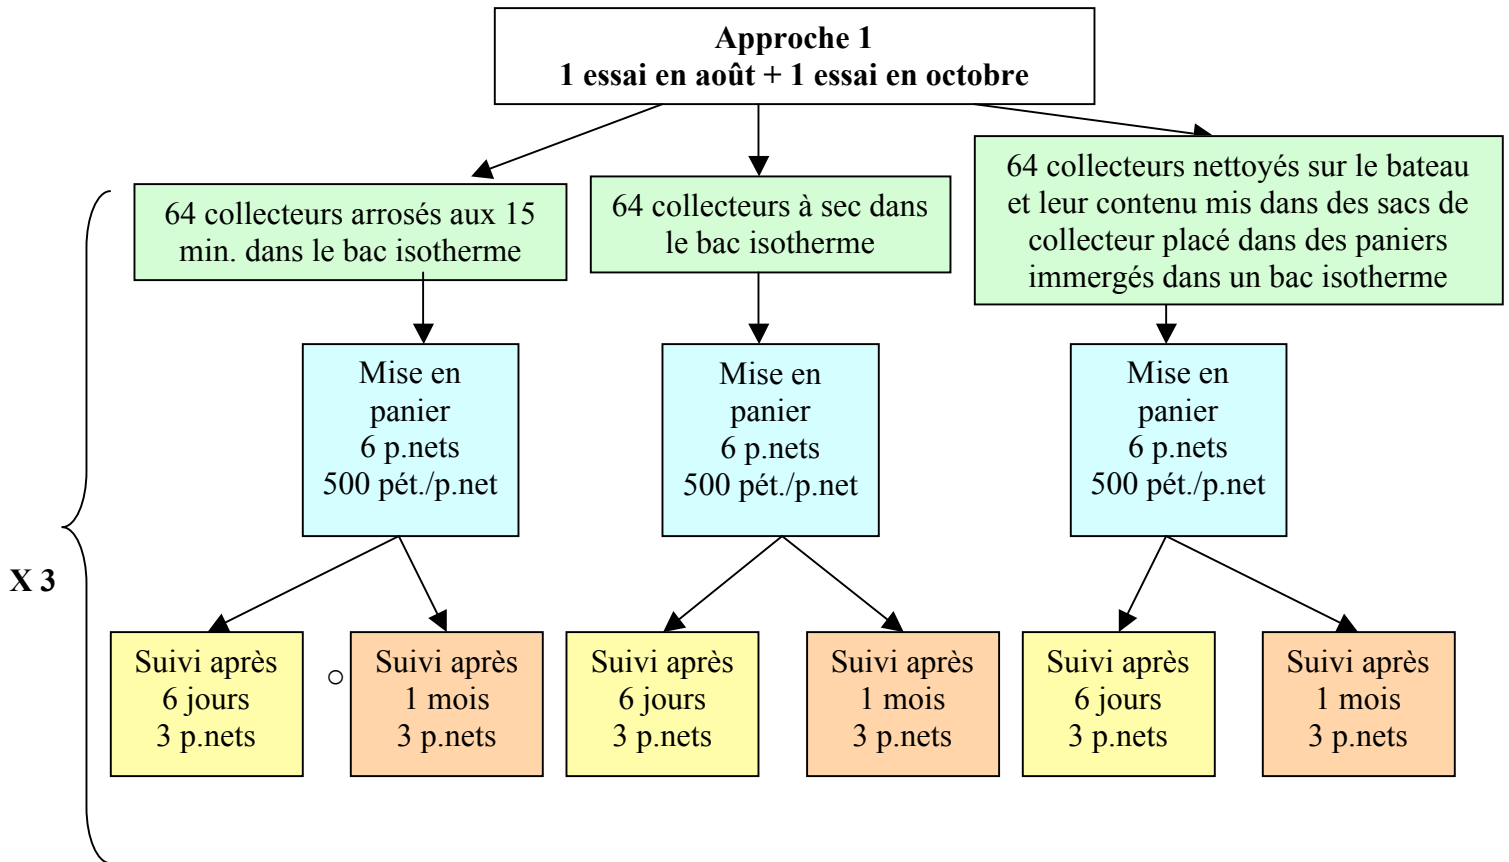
Approche 1
1 essai en août + 1 essai en octobre

64 collecteurs arrosés aux 15 min. dans le bac isotherme

64 collecteurs à sec dans le bac isotherme

64 collecteurs nettoyés sur le bateau et leur contenu mis dans des sacs de collecteur placé dans des paniers immergés dans un bac isotherme

X 3

Mise en panier
6 p.nets
500 pét./p.net

Mise en panier
6 p.nets
500 pét./p.net

Mise en panier
6 p.nets
500 pét./p.net

Suivi après
6 jours
3 p.nets

Suivi après
1 mois
3 p.nets

Suivi après
6 jours
3 p.nets

Suivi après
1 mois
3 p.nets

Suivi après
6 jours
3 p.nets

Suivi après
1 mois
3 p.nets